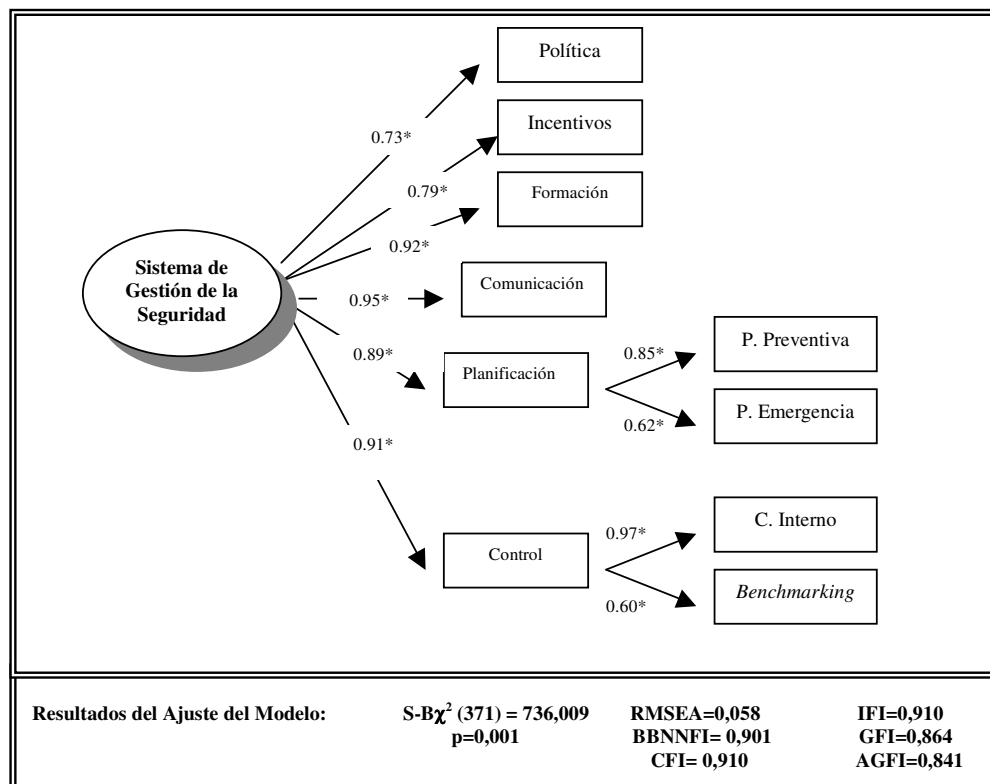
Política

Incentivos

Formación

Comunicación

Sistema de Gestión de la Seguridad

0.73*

0.79*

0.92*

0.95*

0.89*

0.91*

Planificación

0.85*

0.62*

P. Preventiva

P. Emergencia

Control

0.97*

0.60*

C. Interno

*Benchmarking*

**Resultados del Ajuste del Modelo:** **S-B$\chi^2$ (371) = 736,009** **p=0,001** **RMSEA=0,058** **BBNNFI= 0,901** **CFI= 0,910** **IFI=0,910** **GFI=0,864** **AGFI=0,841**